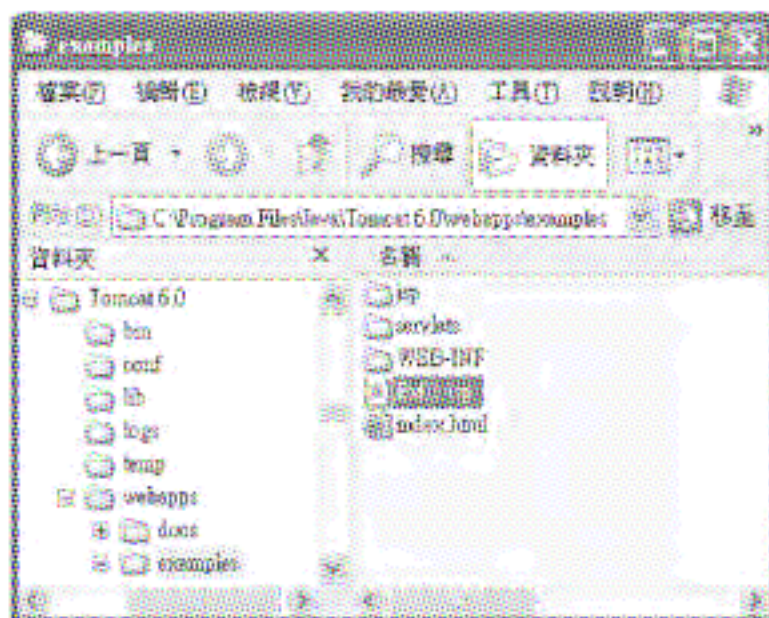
examples

檔案(F) 編輯(E) 檢視(V) 我的最愛(A) 工具(T) 說明(H)

上一頁 搜尋 資料夾

網址(D) C:\Program Files\Java\Tomcat 6.0\webapps\examples 移至

資料夾 ×

名稱

Tomcat 6.0
bin
conf
lib
logs
temp
webapps
docs
examples

jsp
servlets
WEB-INF
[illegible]
index.html